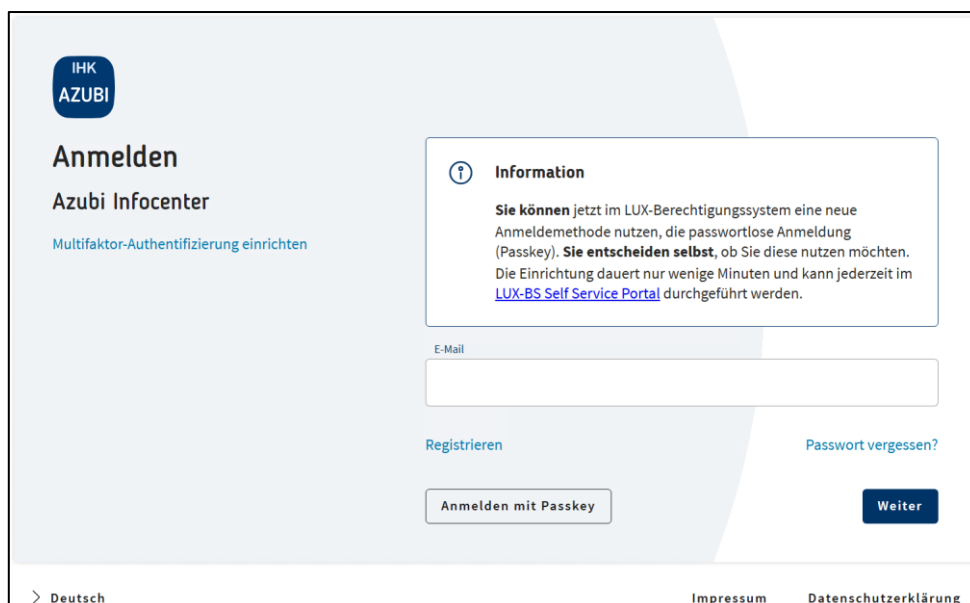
IHK
AZUBI

Anmelden

Azubi Infocenter

Multifaktor-Authentifizierung einrichten

Information

**Sie können** jetzt im LUX-Berechtigungssystem eine neue Anmeldemethode nutzen, die passwortlose Anmeldung (Passkey). **Sie entscheiden selbst**, ob Sie diese nutzen möchten. Die Einrichtung dauert nur wenige Minuten und kann jederzeit im LUX-BS Self Service Portal durchgeführt werden.

E-Mail

Registrieren

Passwort vergessen?

Anmelden mit Passkey

Weiter

Deutsch

Impressum

Datenschutzerklärung